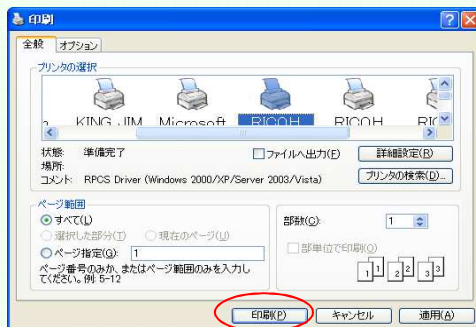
印刷

全般　オプション

プリンタの選択

KING JIM　Microsoft　RICOH　RICOH　RI

状態:　準備完了
場所:
コメント:　RPCS Driver (Windows 2000/XP/Server 2003/Vista)

ファイルへ出力(F)　詳細設定(R)
プリンタの検索(D)...

ページ範囲
すべて(L)
選択した部分(T)　現在のページ(U)
ページ指定(G):　1
ページ番号のみか、またはページ範囲のみを入力してください。例: 5-12

部数(C):　1
部単位で印刷(O)
1 1　2 2　3 3

印刷(P)　キャンセル　適用(A)